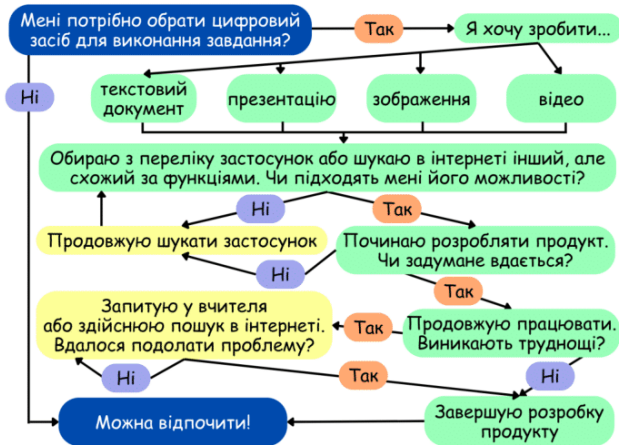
Мені потрібно обрати цифровий засіб для виконання завдання?

Так

Я хочу зробити...

Ні

текстовий документ

презентацію

зображення

відео

Обираю з переліку застосунок або шукаю в інтернеті інший, але схожий за функціями. Чи підходять мені його можливості?

Ні

Так

Продовжую шукати застосунок

Починаю розробляти продукт. Чи задумане вдається?

Ні

Так

Запитую у вчителя або здійснюю пошук в інтернеті. Вдалося подолати проблему?

Так

Продовжую працювати. Виникають труднощі?

Ні

Так

Ні

Можна відпочити!

Завершую розробку продукту